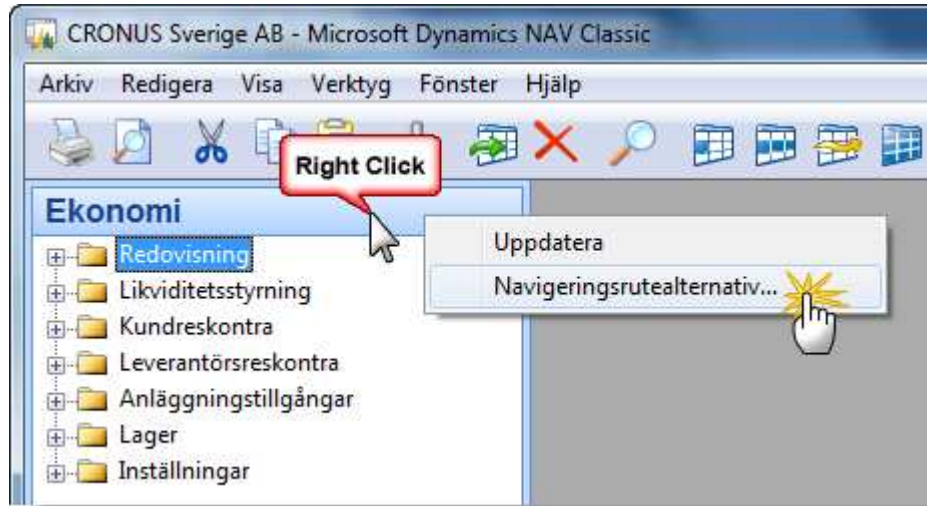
CRONUS Sverige AB - Microsoft Dynamics NAV Classic

Arkiv Redigera Visa Verktyg Fönster Hjälp

Right Click

Ekonomi

Redovisning
Likviditetsstyrning
Kundreskontra
Leverantörsreskontra
Anläggningstillgångar
Lager
Inställningar

Uppdatera
Navigeringsrutealternativ...